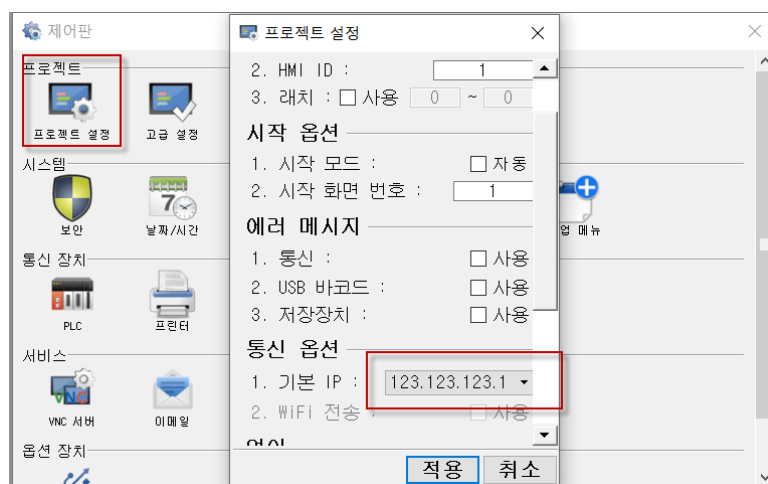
제어판

프로젝트
프로젝트 설정
고급 설정
시스템
보안
날짜/시간
업 메뉴
통신 장치
PLC
프린터
서비스
VNC 서버
이메일
옵션 장치

프로젝트 설정
2. HMI ID : 1
3. 래치 : ☐ 사용 0 ~ 0
시작 옵션
1. 시작 모드 : ☐ 자동
2. 시작 화면 번호 : 1
에러 메시지
1. 통신 : ☐ 사용
2. USB 바코드 : ☐ 사용
3. 저장장치 : ☐ 사용
통신 옵션
1. 기본 IP : 123.123.123.1
2. WiFi 전송 : ☐ 사용
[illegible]
적용
취소